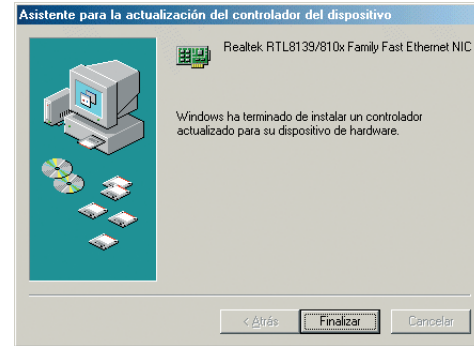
Asistente para la actualización del controlador del dispositivo

Realtek RTL8139/810x Family Fast Ethernet NIC

Windows ha terminado de instalar un controlador actualizado para su dispositivo de hardware.

< Atrás

Finalizar

Cancelar